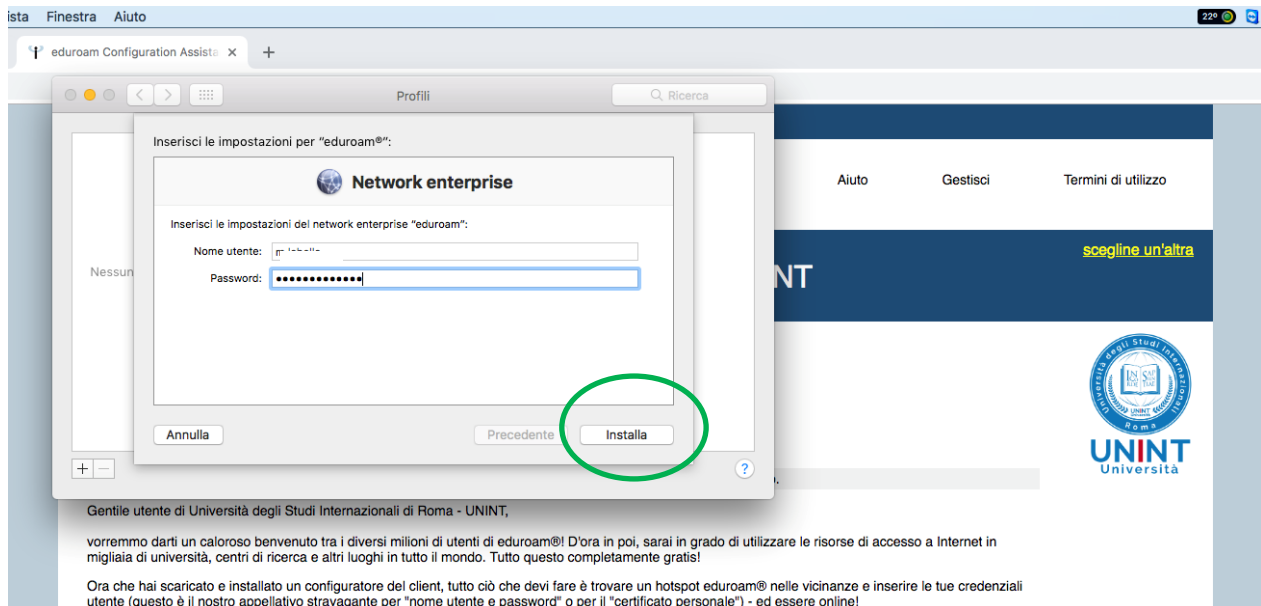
ista Finestra Aiuto

22°

eduroam Configuration Assista ×

+

Profili

Ricerca

Nessun

Inserisci le impostazioni per "eduroam®":

Network enterprise

Inserisci le impostazioni del network enterprise "eduroam":

Nome utente: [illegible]

Password: ••••••••••••••

Annulla

Precedente

Installa

?

Aiuto

Gestisci

Termini di utilizzo

scegline un'altra

NT

Università degli Studi Internazionali Roma

UNINT
Università

Gentile utente di Università degli Studi Internazionali di Roma - UNINT,

vorremmo darti un caloroso benvenuto tra i diversi milioni di utenti di eduroam®! D'ora in poi, sarai in grado di utilizzare le risorse di accesso a Internet in migliaia di università, centri di ricerca e altri luoghi in tutto il mondo. Tutto questo completamente gratis!

Ora che hai scaricato e installato un configuratore del client, tutto ciò che devi fare è trovare un hotspot eduroam® nelle vicinanze e inserire le tue credenziali utente (questo è il nostro appellativo stravagante per "nome utente e password" o per il "certificato personale") - ed essere online!